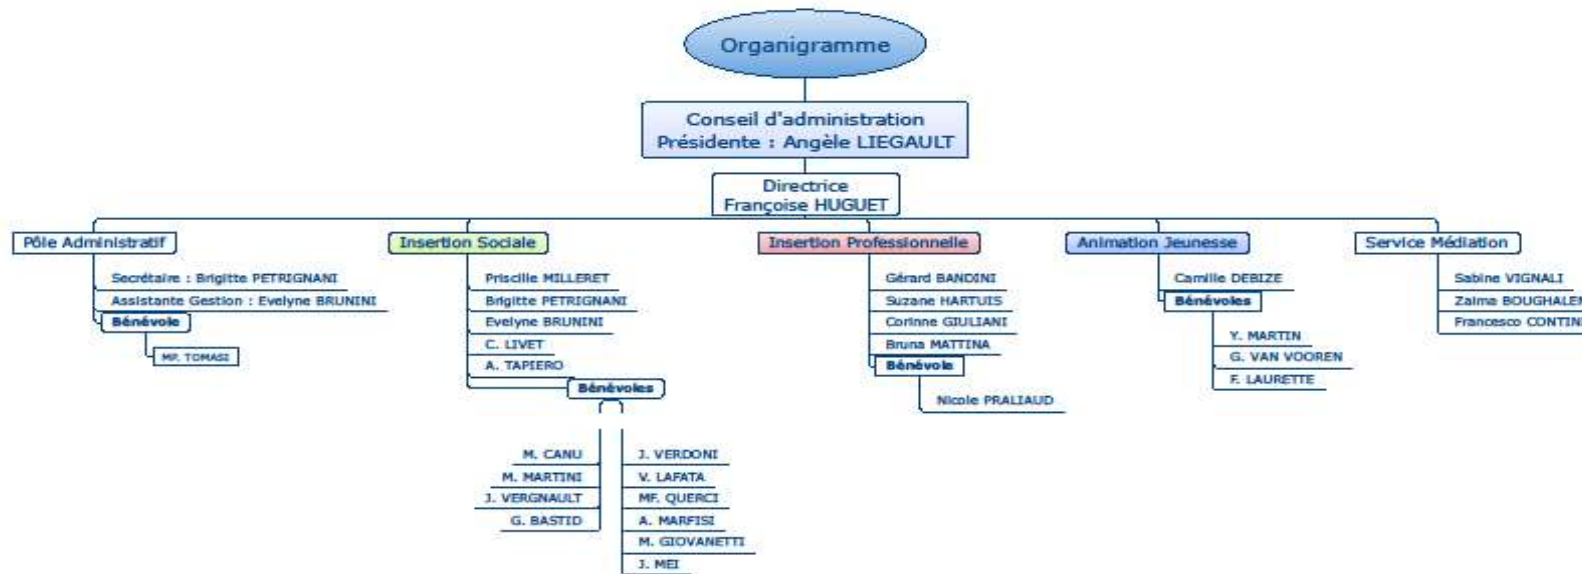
Organigramme

Conseil d'administration
Présidente : Angèle LIEGAULT

Directrice
Françoise HUGUET

Pôle Administratif

Secrétaire : Brigitte PETRIGNANI

Assistante Gestion : Evelyne BRUNINI

Bénévole

MP. TOMASI

Insertion Sociale

Priscille MILLERET

Brigitte PETRIGNANI

Evelyne BRUNINI

C. LIVET

A. TAPIERO

Bénévoles

M. CANU

M. MARTINI

J. VERGNAULT

G. BASTID

J. VERDONI

V. LAFATA

MF. QUERCI

A. MARFISI

M. GIOVANETTI

J. MEI

Insertion Professionnelle

Gérard BANDINI

Suzane HARTUIS

Corinne GIULIANI

Bruna MATTINA

Bénévole

Nicole PRALIAUD

Animation Jeunesse

Camille DEBIZE

Bénévoles

Y. MARTIN

G. VAN VOOREN

F. LAURETTE

Service Médiation

Sabine VIGNALI

Zaima BOUGHALE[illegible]

Francesco CONTIN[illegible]